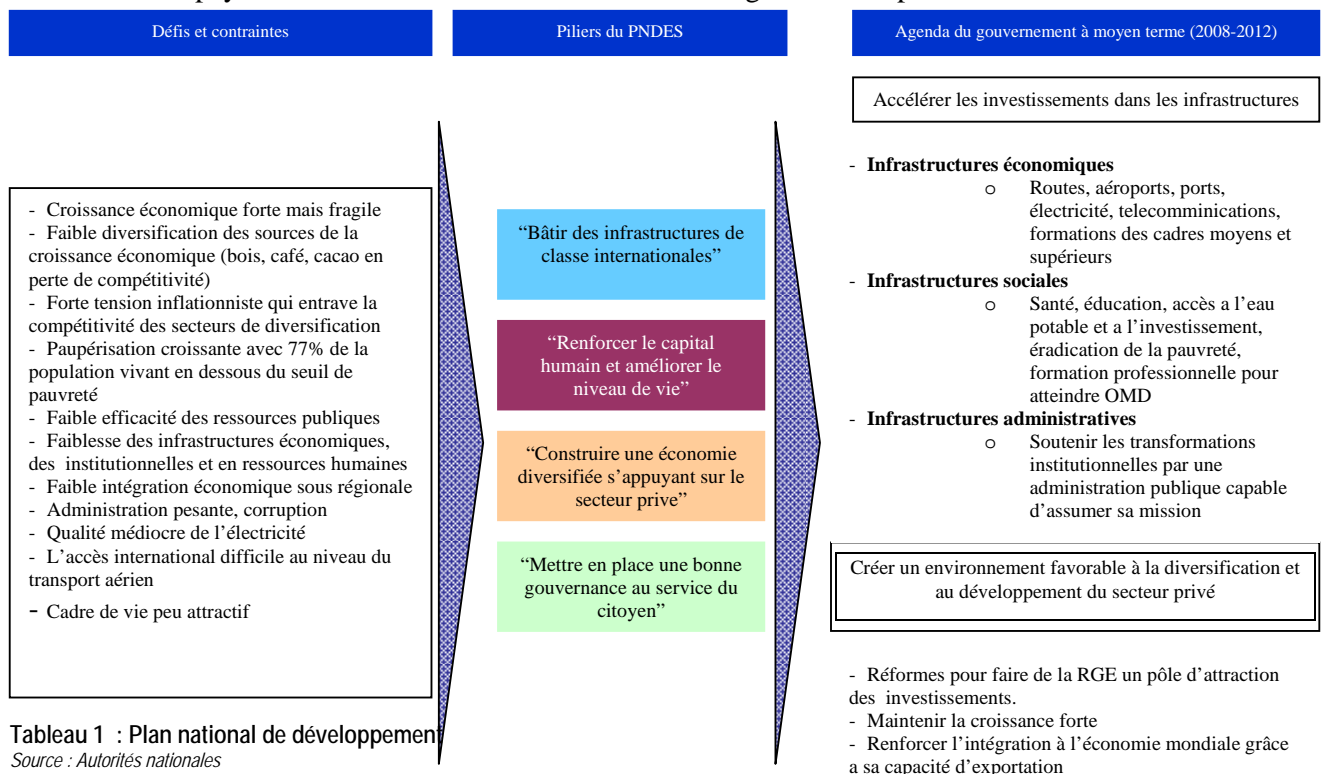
Défis et contraintes

- Croissance économique forte mais fragile
- Faible diversification des sources de la croissance économique (bois, café, cacao en perte de compétitivité)
- Forte tension inflationniste qui entrave la compétitivité des secteurs de diversification
- Paupérisation croissante avec 77% de la population vivant en dessous du seuil de pauvreté
- Faible efficacité des ressources publiques
- Faiblesse des infrastructures économiques, des institutionnelles et en ressources humaines
- Faible intégration économique sous régionale
- Administration pesante, corruption
- Qualité médiocre de l'électricité
- L'accès international difficile au niveau du transport aérien
- Cadre de vie peu attractif

Tableau 1 : Plan national de développemen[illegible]
Source : Autorités nationales

Piliers du PNDES

"Bâtir des infrastructures de classe internationales"

"Renforcer le capital humain et améliorer le niveau de vie"

"Construire une économie diversifiée s'appuyant sur le secteur prive"

"Mettre en place une bonne gouvernance au service du citoyen"

Agenda du gouvernement à moyen terme (2008-2012)

Accélérer les investissements dans les infrastructures

- **Infrastructures économiques**
  o Routes, aéroports, ports, électricité, telecomminications, formations des cadres moyens et supérieurs
- **Infrastructures sociales**
  o Santé, éducation, accès a l'eau potable et a l'investissement, éradication de la pauvreté, formation professionnelle pour atteindre OMD
- **Infrastructures administratives**
  o Soutenir les transformations institutionnelles par une administration publique capable d'assumer sa mission

Créer un environnement favorable à la diversification et au développement du secteur privé

- Réformes pour faire de la RGE un pôle d'attraction des investissements.
- Maintenir la croissance forte
- Renforcer l'intégration à l'économie mondiale grâce a sa capacité d'exportation